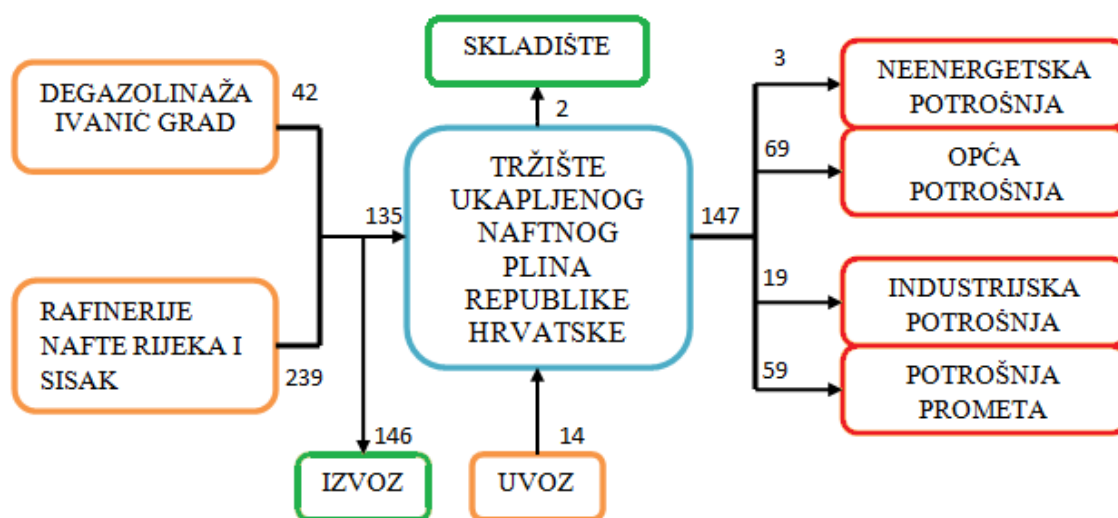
SKLADIŠTE

DEGAZOLINAŽA IVANIĆ GRAD

42

2

3

NEENERGETSKA POTROŠNJA

69

OPĆA POTROŠNJA

135

TRŽIŠTE UKAPLJENOG NAFTNOG PLINA REPUBLIKE HRVATSKE

147

19

INDUSTRIJSKA POTROŠNJA

RAFINERIJE NAFTE RIJEKA I SISAK

239

59

POTROŠNJA PROMETA

146

14

IZVOZ

UVOZ